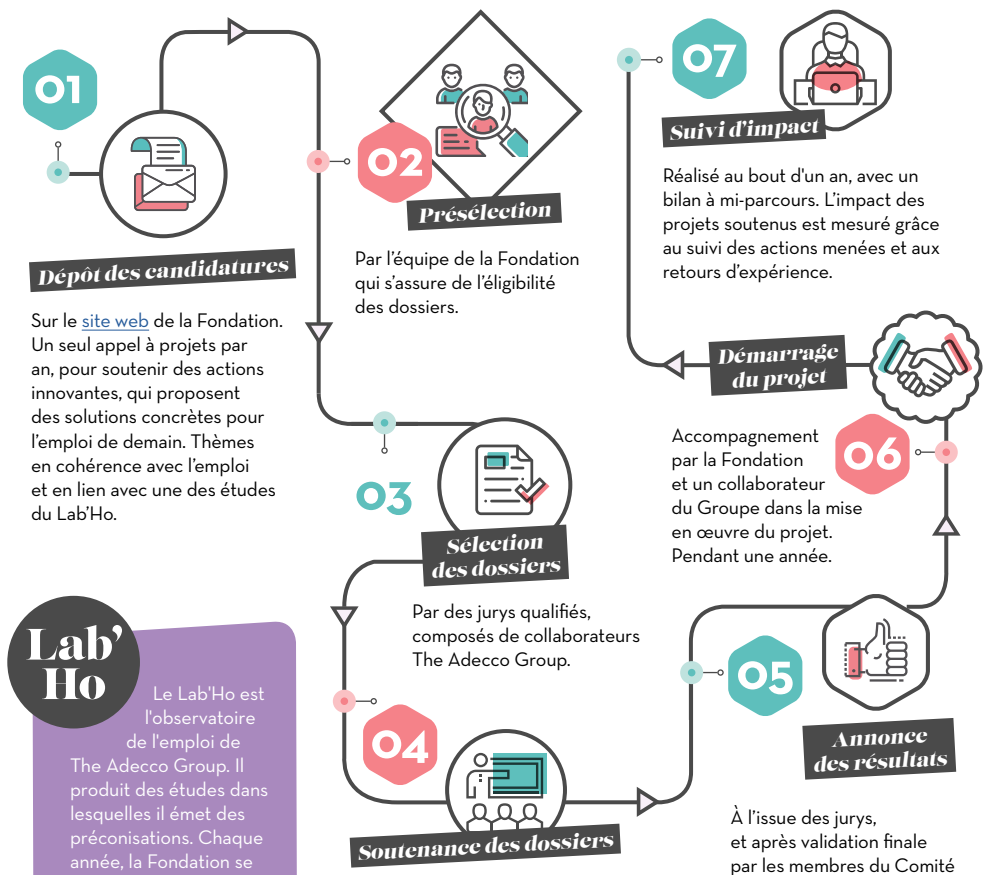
01

Dépôt des candidatures

Sur le site web de la Fondation. Un seul appel à projets par an, pour soutenir des actions innovantes, qui proposent des solutions concrètes pour l'emploi de demain. Thèmes en cohérence avec l'emploi et en lien avec une des études du Lab'Ho.

02

Présélection

Par l'équipe de la Fondation qui s'assure de l'éligibilité des dossiers.

03

Sélection des dossiers

Par des jurys qualifiés, composés de collaborateurs The Adecco Group.

04

Soutenance des dossiers

05

Annonce des résultats

À l'issue des jurys, et après validation finale par les membres du Comité

06

Démarrage du projet

Accompagnement par la Fondation et un collaborateur du Groupe dans la mise en œuvre du projet. Pendant une année.

07

Suivi d'impact

Réalisé au bout d'un an, avec un bilan à mi-parcours. L'impact des projets soutenus est mesuré grâce au suivi des actions menées et aux retours d'expérience.

Lab' Ho

Le Lab'Ho est l'observatoire de l'emploi de The Adecco Group. Il produit des études dans lesquelles il émet des préconisations. Chaque année, la Fondation se